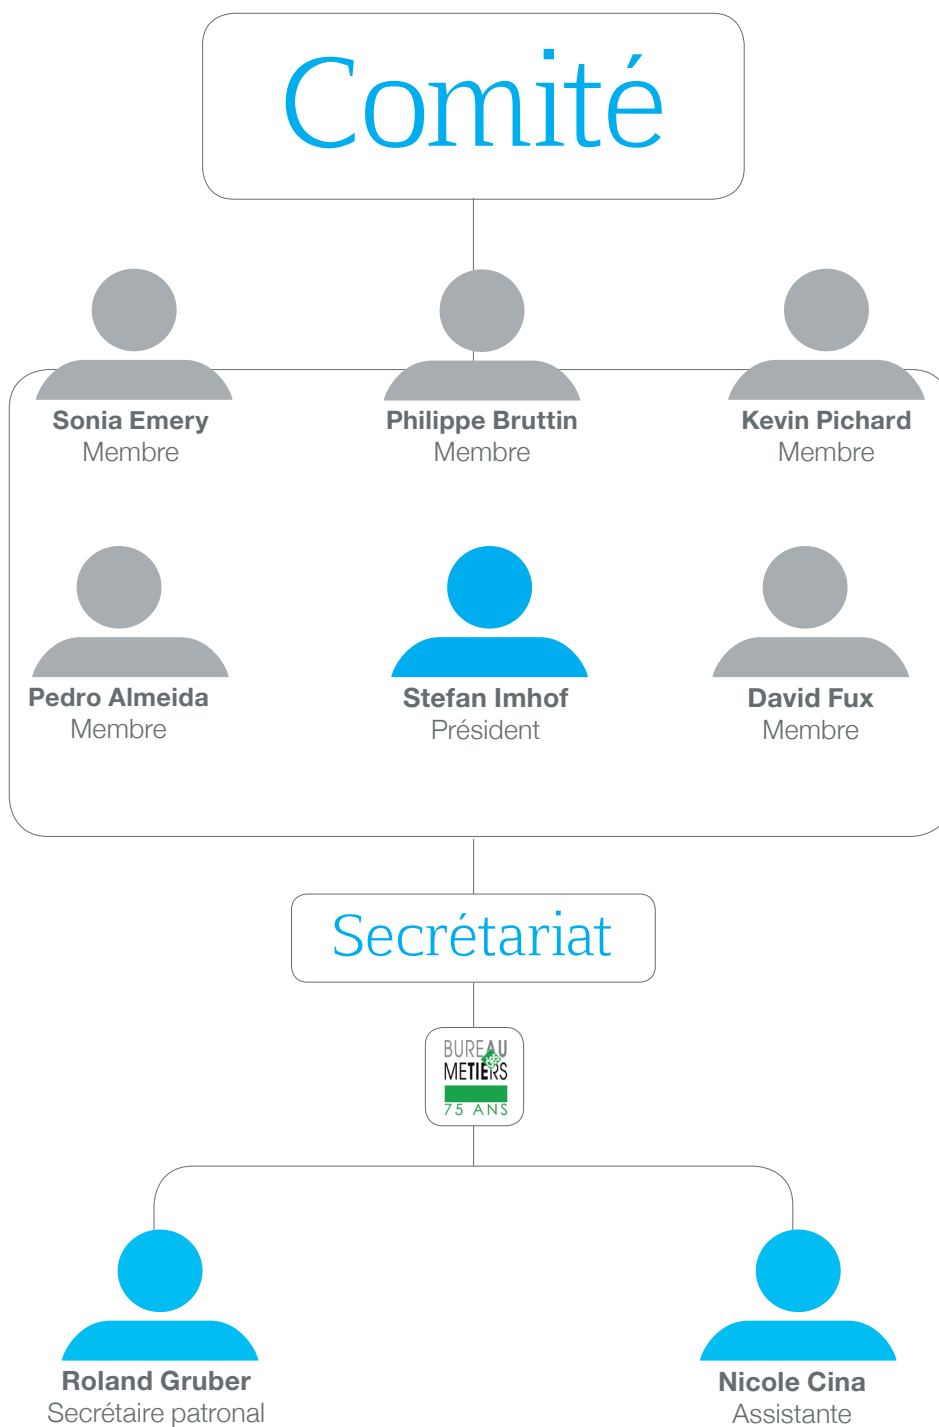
Comité

Sonia Emery
Membre

Philippe Bruttin
Membre

Kevin Pichard
Membre

Pedro Almeida
Membre

Stefan Imhof
Président

David Fux
Membre

Secrétariat

BUREAU
METIERS
75 ANS

Roland Gruber
Secrétaire patronal

Nicole Cina
Assistante